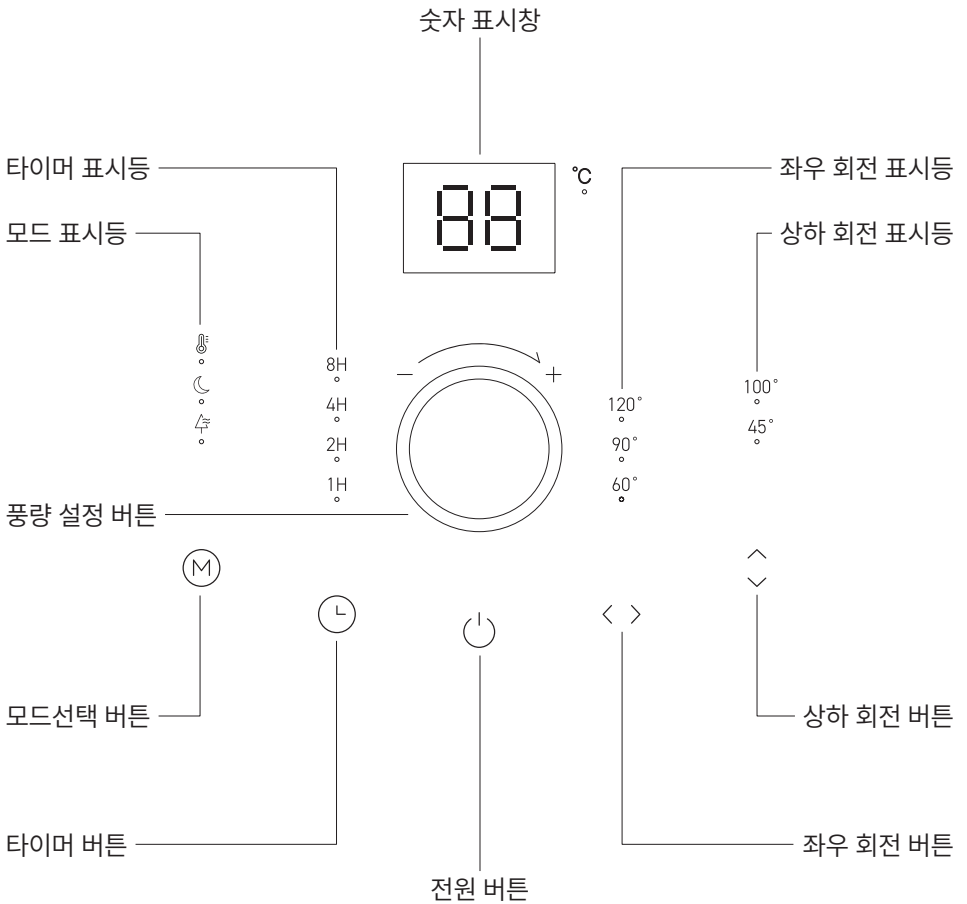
숫자 표시창

타이머 표시등

88

℃

좌우 회전 표시등

모드 표시등

상하 회전 표시등

8H

4H

2H

1H

−

+

120°

90°

60°

100°

45°

풍량 설정 버튼

M

모드선택 버튼

상하 회전 버튼

타이머 버튼

좌우 회전 버튼

전원 버튼